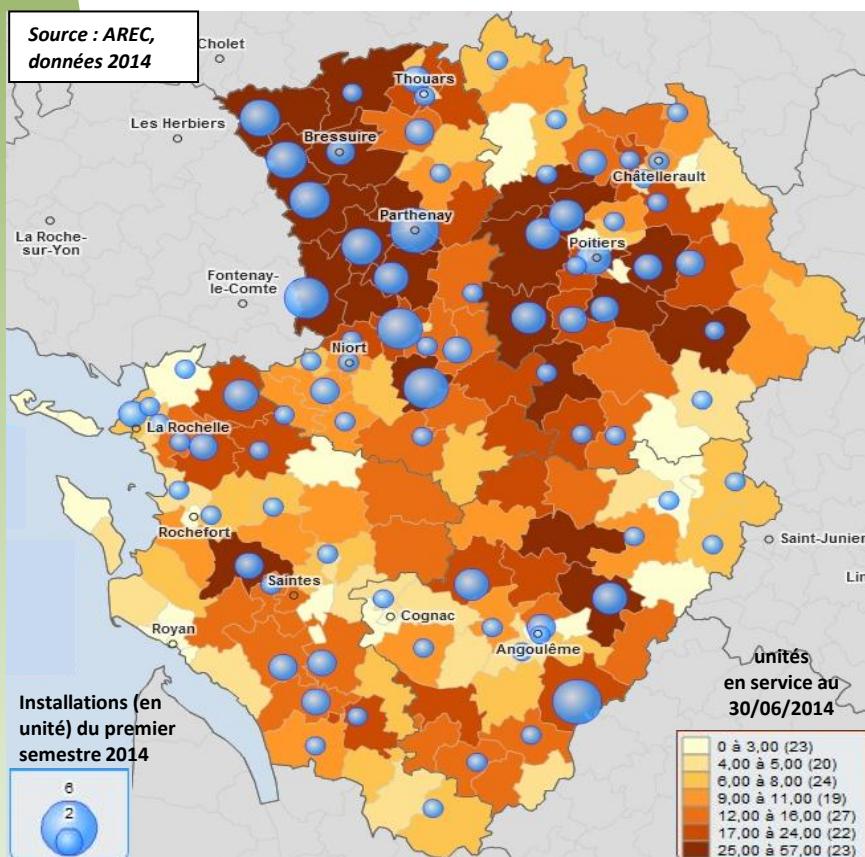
Source : AREC, données 2014

Cholet
Thouars
Les Herbiers
Bressuire
Châtellerault
Parthenay
La Roche-sur-Yon
Poitiers
Fontenay-le-Comte
Niort
La Rochelle
Rochefort
Saint-Junien
Saintes
Lin
Cognac
Royan
Angoulême

unités en service au 30/06/2014

Installations (en unité) du premier semestre 2014

6
2

0 à 3,00 (23)
4,00 à 5,00 (20)
6,00 à 8,00 (24)
9,00 à 11,00 (19)
12,00 à 16,00 (27)
17,00 à 24,00 (22)
25,00 à 57,00 (23)